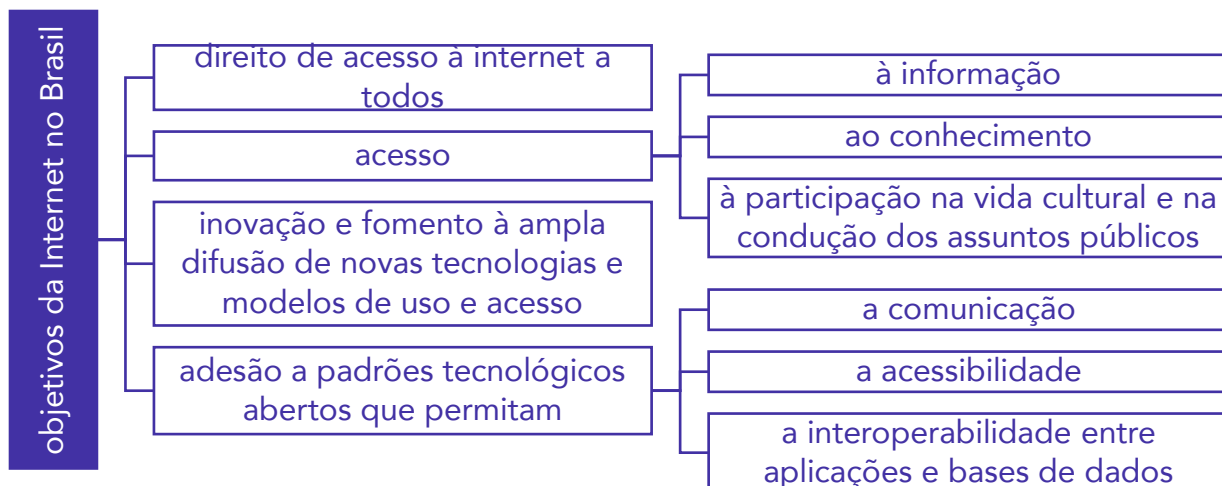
objetivos da Internet no Brasil

direito de acesso à internet a todos

acesso

à informação

ao conhecimento

à participação na vida cultural e na condução dos assuntos públicos

inovação e fomento à ampla difusão de novas tecnologias e modelos de uso e acesso

adesão a padrões tecnológicos abertos que permitam

a comunicação

a acessibilidade

a interoperabilidade entre aplicações e bases de dados